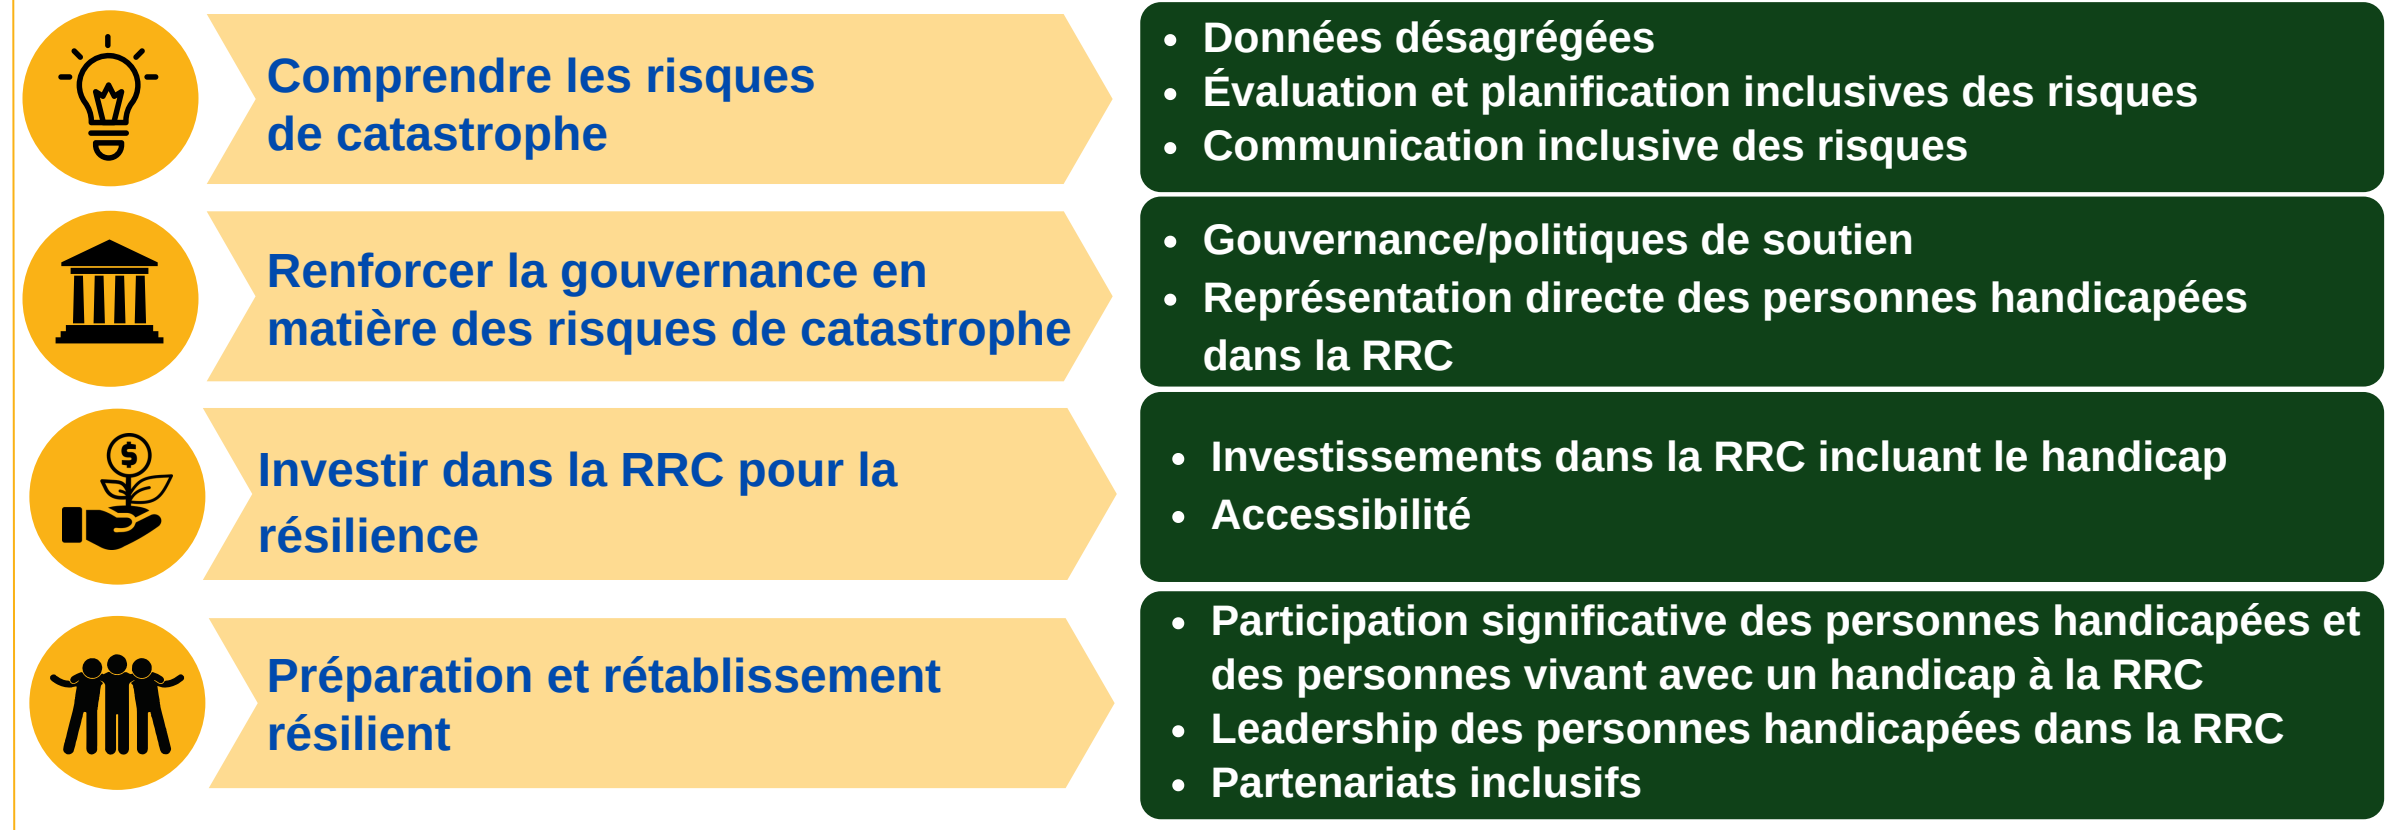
Comprendre les risques de catastrophe

- Données désagrégées
- Évaluation et planification inclusives des risques
- Communication inclusive des risques

Renforcer la gouvernance en matière des risques de catastrophe

- Gouvernance/politiques de soutien
- Représentation directe des personnes handicapées dans la RRC

Investir dans la RRC pour la résilience

- Investissements dans la RRC incluant le handicap
- Accessibilité

Préparation et rétablissement résilient

- Participation significative des personnes handicapées et des personnes vivant avec un handicap à la RRC
- Leadership des personnes handicapées dans la RRC
- Partenariats inclusifs